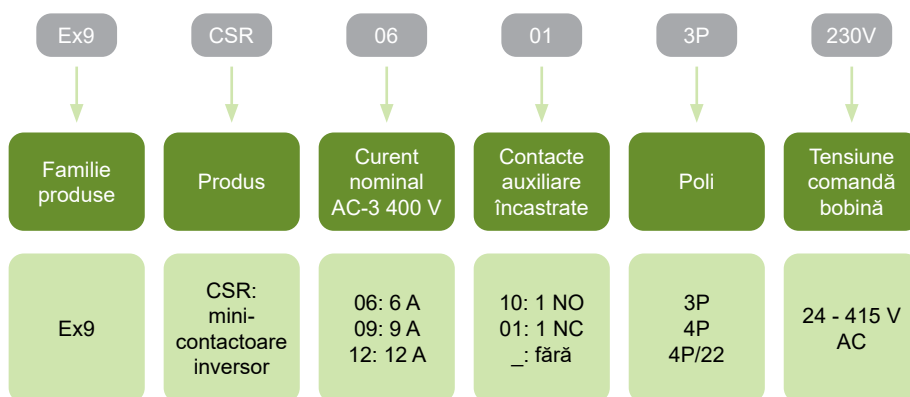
| Ex9 | CSR | 06 | 01 | 3P | 230V |
|---|---|---|---|---|---|
| Familie produse | Produs | Curent nominal AC-3 400 V | Contacte auxiliare încastrate | Poli | Tensiune comandă bobină |
| Ex9 | CSR: mini-contactoare inversor | 06: 6 A<br>09: 9 A<br>12: 12 A | 10: 1 NO<br>01: 1 NC<br>_: fără | 3P<br>4P<br>4P/22 | 24 - 415 V AC |